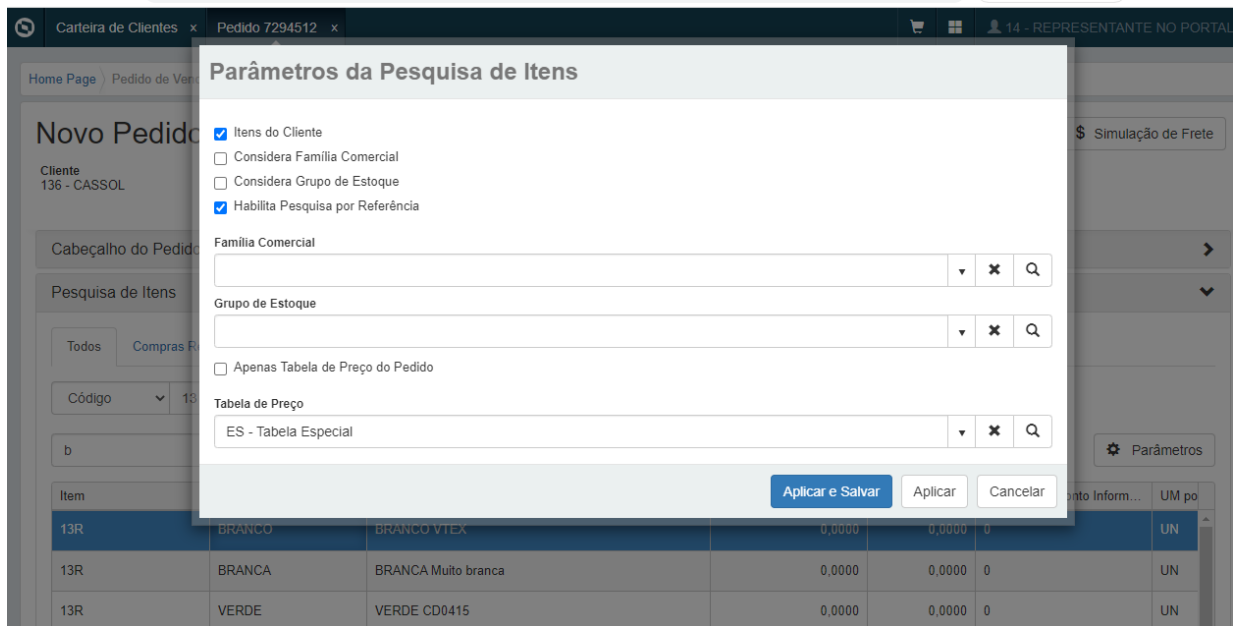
Carteira de Clientes ×
Pedido 7294512 ×
14 - REPRESENTANTE NO PORTAL

Home Page 〉 Pedido de Vend

Novo Pedido

Cliente
136 - CASSOL

$ Simulação de Frete

Cabeçalho do Pedido

Pesquisa de Itens

Todos
Compras R

Código
13

b

Parâmetros

Parâmetros da Pesquisa de Itens

Itens do Cliente
Considera Família Comercial
Considera Grupo de Estoque
Habilita Pesquisa por Referência

Família Comercial

Grupo de Estoque

Apenas Tabela de Preço do Pedido

Tabela de Preço
ES - Tabela Especial

Aplicar e Salvar
Aplicar
Cancelar

| Item | | | | | onto Inform... | UM po |
|---|---|---|---|---|---|---|
| 13R | BRANCO | BRANCO VTEX | 0,0000 | 0,0000 | 0 | UN |
| 13R | BRANCA | BRANCA Muito branca | 0,0000 | 0,0000 | 0 | UN |
| 13R | VERDE | VERDE CD0415 | 0,0000 | 0,0000 | 0 | UN |